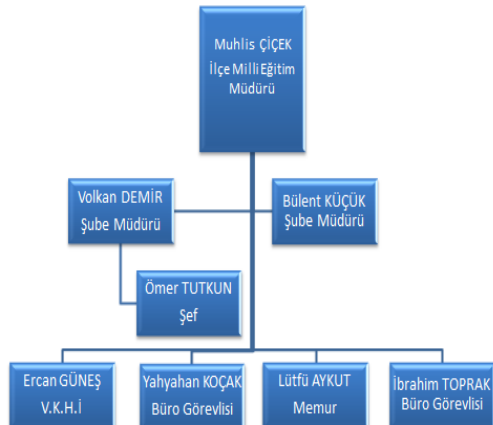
Muhlis ÇİÇEK
İlçe Milli Eğitim Müdürü

Volkan DEMİR
Şube Müdürü

Bülent KÜÇÜK
Şube Müdürü

Ömer TUTKUN
Şef

Ercan GÜNEŞ
V.K.H.İ

Yahyahan KOÇAK
Büro Görevlisi

Lütfü AYKUT
Memur

İbrahim TOPRAK
Büro Görevlisi